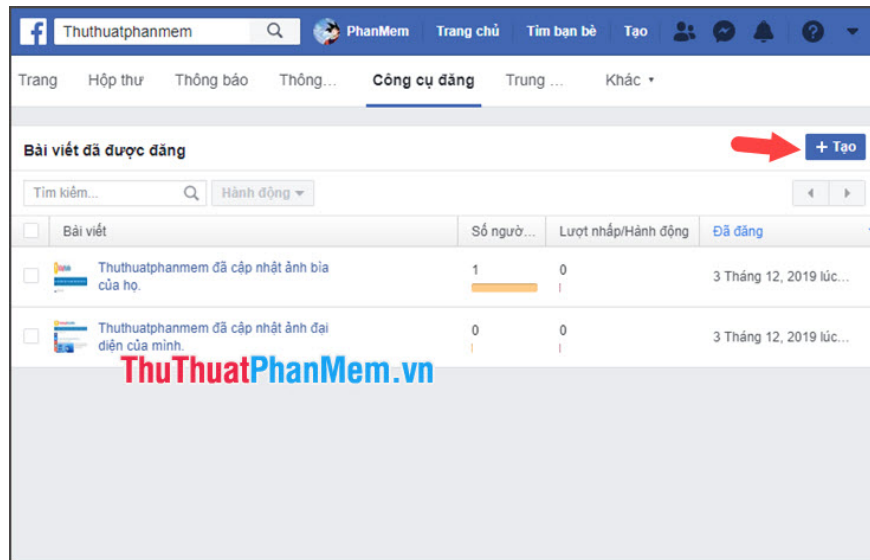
Thuthuatphanmem
PhanMem Trang chủ Tìm bạn bè Tạo

Trang Hộp thư Thông báo Thông... Công cụ đăng Trung ... Khác ▾

Bài viết đã được đăng
+ Tạo

Tìm kiếm... Hành động ▾

| | Bài viết | Số người... | Lượt nhấp/Hành động | Đã đăng |
|---|---|---|---|---|
| | Thuthuatphanmem đã cập nhật ảnh bìa của họ. | 1 | 0 | 3 Tháng 12, 2019 lúc... |
| | Thuthuatphanmem đã cập nhật ảnh đại diện của mình. | 0 | 0 | 3 Tháng 12, 2019 lúc... |

ThuThuatPhanMem.vn